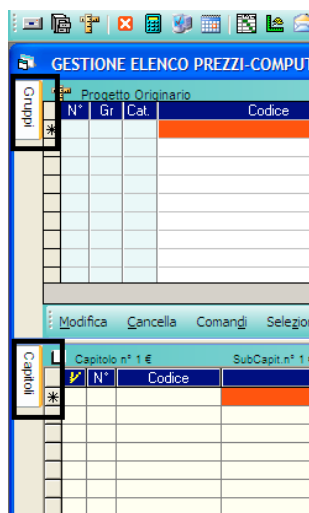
GESTIONE ELENCO PREZZI-COMPUT

Gruppi

Progetto Originario

| N° | Gr | Cat. | Codice |
|---|---|---|---|

Modifica Cancella Comandi Selezio

Capitoli

Capitolo n° 1 €

SubCapit.n° 1

| N° | Codice |
|---|---|